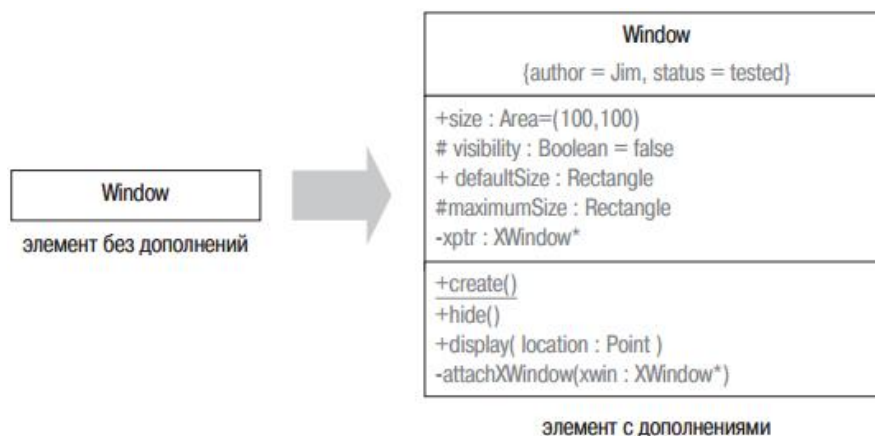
Window

элемент без дополнений

Window
{author = Jim, status = tested}

+size : Area=(100,100)
# visibility : Boolean = false
+ defaultSize : Rectangle
#maximumSize : Rectangle
-xptr : XWindow*

+create()
+hide()
+display( location : Point )
-attachXWindow(xwin : XWindow*)

элемент с дополнениями